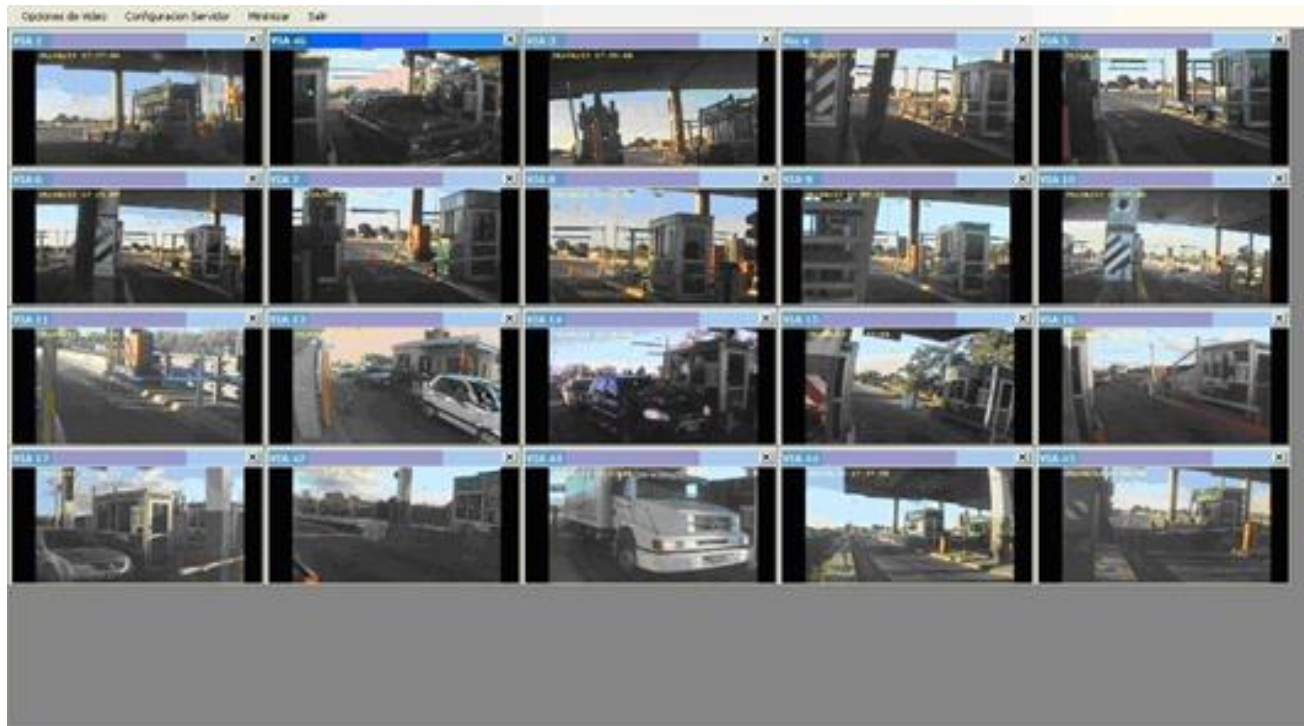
Opciones de video Configuracion Servidor Minimizar Salir

VIA 1 ×
VIA 46 ×
VIA 3 ×
VIA 4 ×
VIA 5 ×
VIA 6 ×
VIA 7 ×
VIA 8 ×
VIA 9 ×
VIA 10 ×
VIA 11 ×
VIA 13 ×
VIA 14 ×
VIA 15 ×
VIA 16 ×
VIA 17 ×
VIA 42 ×
VIA 43 ×
VIA 44 ×
VIA 45 ×